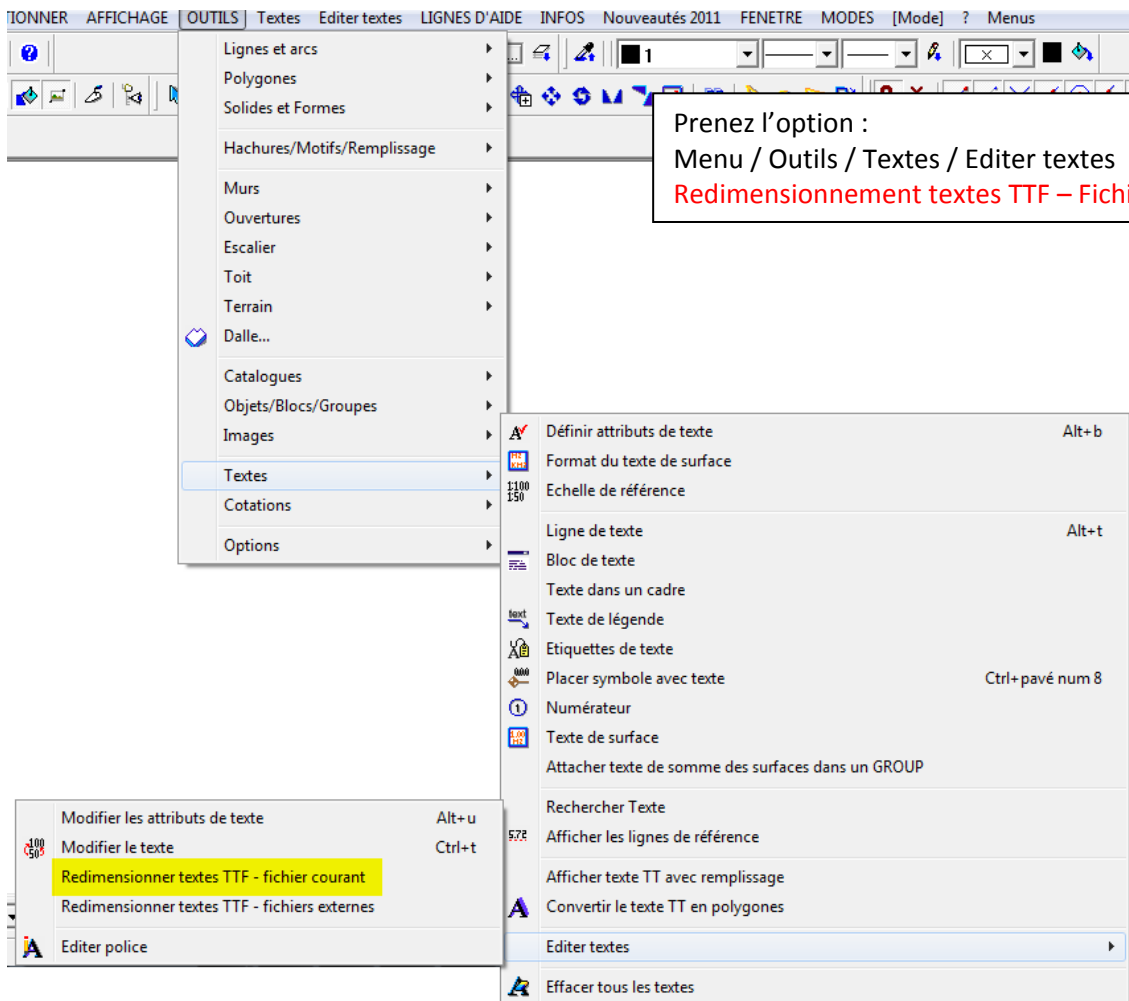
TIONNER AFFICHAGE OUTILS Textes Editer textes LIGNES D'AIDE INFOS Nouveautés 2011 FENETRE MODES [Mode] ? Menus

1

Lignes et arcs
Polygones
Solides et Formes
Hachures/Motifs/Remplissage
Murs
Ouvertures
Escalier
Toit
Terrain
Dalle...
Catalogues
Objets/Blocs/Groupes
Images
Textes
Cotations
Options

Prenez l'option :
Menu / Outils / Textes / Editer textes
Redimensionnement textes TTF – Fichi

Définir attributs de texte Alt+b
Format du texte de surface
Echelle de référence
Ligne de texte Alt+t
Bloc de texte
Texte dans un cadre
Texte de légende
Etiquettes de texte
Placer symbole avec texte Ctrl+pavé num 8
Numérateur
Texte de surface
Attacher texte de somme des surfaces dans un GROUP
Rechercher Texte
Afficher les lignes de référence
Afficher texte TT avec remplissage
Convertir le texte TT en polygones
Editer textes
Effacer tous les textes

Modifier les attributs de texte Alt+u
Modifier le texte Ctrl+t
Redimensionner textes TTF - fichier courant
Redimensionner textes TTF - fichiers externes
Editer police